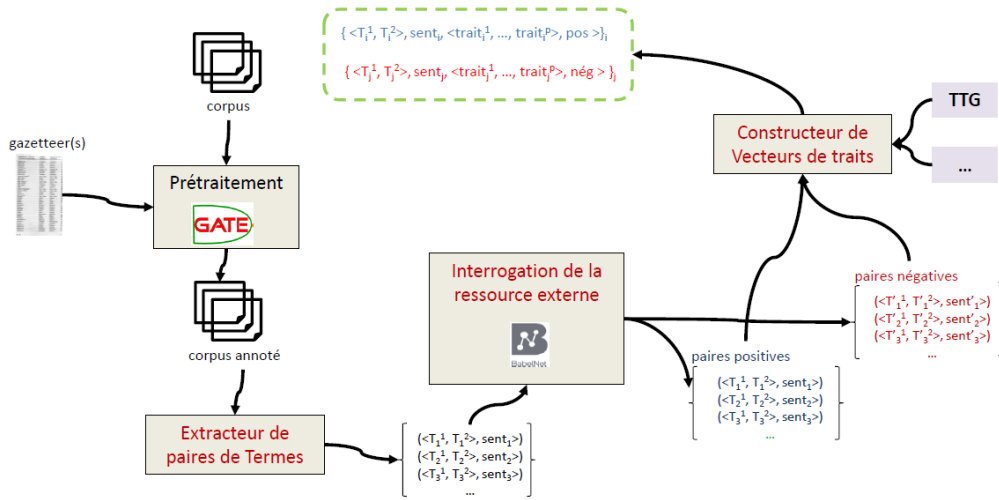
{ <$T_i^1$, $T_i^2$>, sent$_i$, <trait$_i^1$, ..., trait$_i^p$>, pos >}$_i$

{ <$T_j^1$, $T_j^2$>, sent$_j$, <trait$_j^1$, ..., trait$_j^p$>, nég > }$_j$

corpus

gazetteer(s)

Prétraitement

GATE

corpus annoté

Extracteur de paires de Termes

(<$T_1^1$, $T_1^2$>, sent$_1$>)
(<$T_2^1$, $T_2^2$>, sent$_2$>)
(<$T_3^1$, $T_3^2$>, sent$_3$>)
...

Interrogation de la ressource externe

BabelNet

paires positives

(<$T_1^1$, $T_1^2$>, sent$_1$>)
(<$T_2^1$, $T_2^2$>, sent$_2$>)
(<$T_3^1$, $T_3^2$>, sent$_3$>)
...

paires négatives

(<$T'_1^1$, $T'_1^2$>, sent'$_1$>)
(<$T'_2^1$, $T'_2^2$>, sent'$_2$>)
(<$T'_3^1$, $T'_3^2$>, sent'$_3$>)
...

Constructeur de Vecteurs de traits

TTG

...